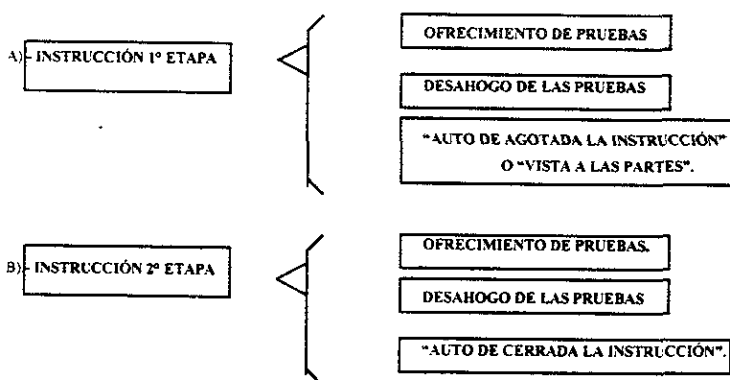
A) INSTRUCCIÓN 1° ETAPA

OFRECIMIENTO DE PRUEBAS

DESAHOGO DE LAS PRUEBAS

"AUTO DE AGOTADA LA INSTRUCCIÓN" O "VISTA A LAS PARTES".

B) INSTRUCCIÓN 2° ETAPA

OFRECIMIENTO DE PRUEBAS.

DESAHOGO DE LAS PRUEBAS

"AUTO DE CERRADA LA INSTRUCCIÓN".